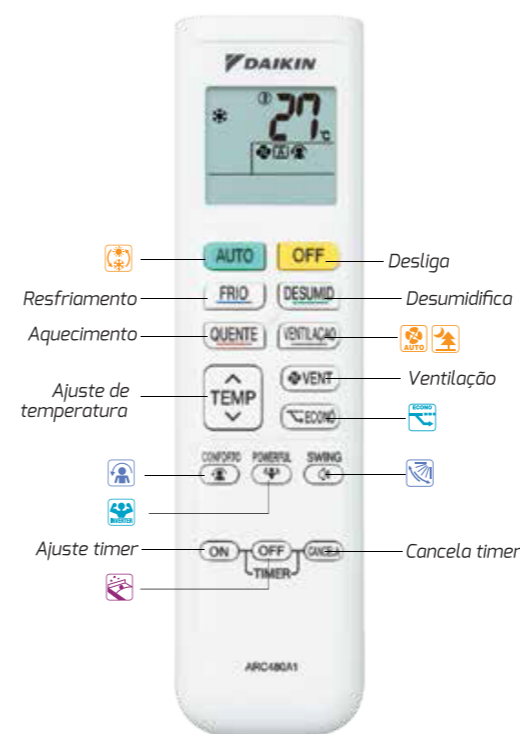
DAIKIN

27 °C

AUTO
OFF
Desliga
Resfriamento
FRIO
DESUMID
Desumidifica
Aquecimento
QUENTE
VENTILAÇÃO
AUTO
Ajuste de temperatura
TEMP
VENT
Ventilação
ECONO
ECONO
CONFORTO
POWERFUL
SWING
INVERTER
Ajuste timer
ON
OFF
CANCELA
Cancela timer
TIMER

ARC480A1